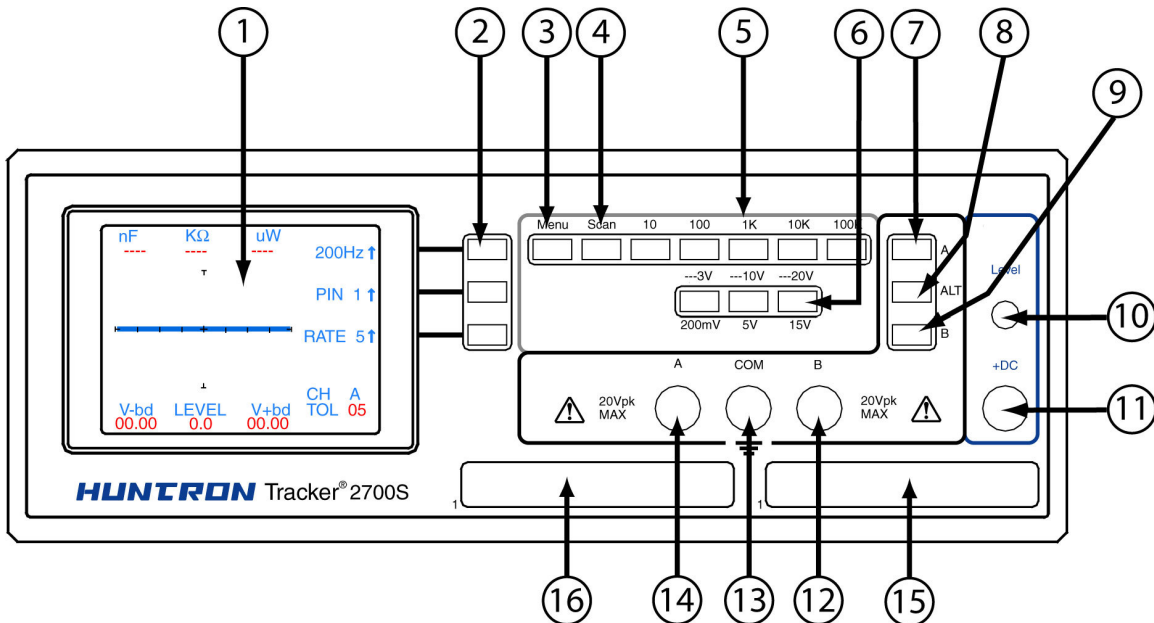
1 2 3 4 5 6 7 8 9

nF KΩ uW
---- ---- ----
200Hz ↑
PIN 1 ↑
RATE 5 ↑
V-bd LEVEL V+bd CH A
00.00 0.0 00.00 TOL 05

Menu Scan 10 100 1K 10K 100K
---3V ---10V ---20V
200mV 5V 15V

A
ALT
B

Level
+DC

10
11

A COM B
20Vpk MAX
20Vpk MAX

HUNTRON Tracker® 2700S

1
1

16 14 13 12 15